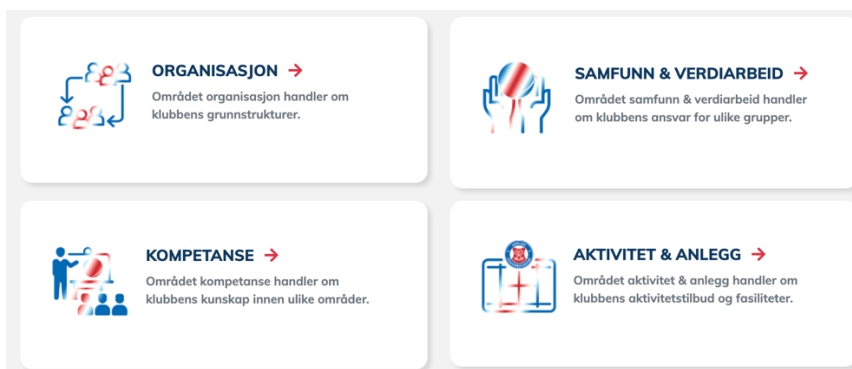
ORGANISASJON →

Området organisasjon handler om klubbens grunnstrukturer.

SAMFUNN & VERDIARBEID →

Området samfunn & verdiarbeid handler om klubbens ansvar for ulike grupper.

KOMPETANSE →

Området kompetanse handler om klubbens kunskap innen ulike områder.

AKTIVITET & ANLEGG →

Området aktivitet & anlegg handler om klubbens aktivitetstilbud og fasiliteter.